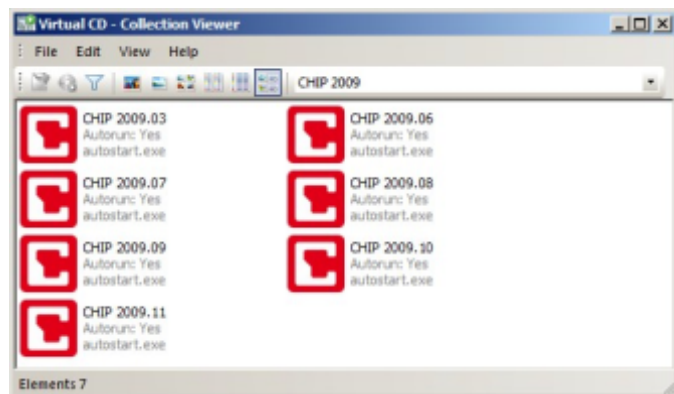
Virtual CD - Collection Viewer

File Edit View Help

CHIP 2009

CHIP 2009.03
Autorun: Yes
autostart.exe

CHIP 2009.06
Autorun: Yes
autostart.exe

CHIP 2009.07
Autorun: Yes
autostart.exe

CHIP 2009.08
Autorun: Yes
autostart.exe

CHIP 2009.09
Autorun: Yes
autostart.exe

CHIP 2009.10
Autorun: Yes
autostart.exe

CHIP 2009.11
Autorun: Yes
autostart.exe

Elements 7